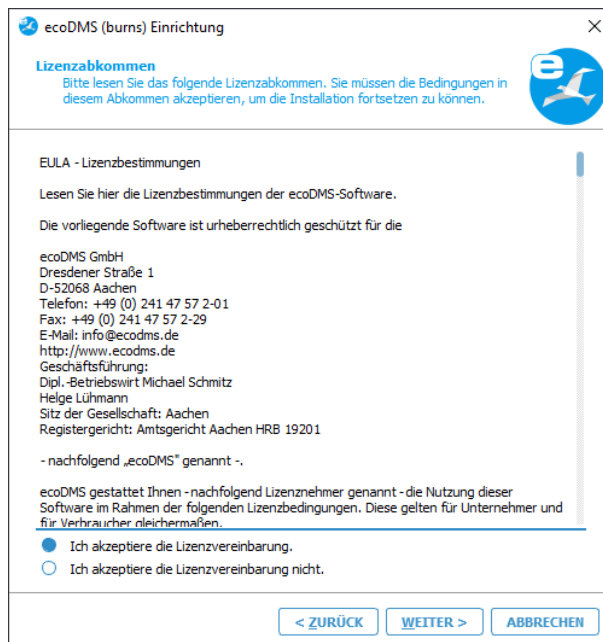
ecoDMS (burns) Einrichtung

Lizenzabkommen
Bitte lesen Sie das folgende Lizenzabkommen. Sie müssen die Bedingungen in diesem Abkommen akzeptieren, um die Installation fortsetzen zu können.

EULA - Lizenzbestimmungen

Lesen Sie hier die Lizenzbestimmungen der ecoDMS-Software.

Die vorliegende Software ist urheberrechtlich geschützt für die

ecoDMS GmbH
Dresdener Straße 1
D-52068 Aachen
Telefon: +49 (0) 241 47 57 2-01
Fax: +49 (0) 241 47 57 2-29
E-Mail: info@ecodms.de
http://www.ecodms.de
Geschäftsführung:
Dipl.-Betriebswirt Michael Schmitz
Helge Lühmann
Sitz der Gesellschaft: Aachen
Registergericht: Amtsgericht Aachen HRB 19201

- nachfolgend „ecoDMS" genannt -.

ecoDMS gestattet Ihnen - nachfolgend Lizenznehmer genannt - die Nutzung dieser Software im Rahmen der folgenden Lizenzbedingungen. Diese gelten für Unternehmer und für Verbraucher gleichermaßen.

Ich akzeptiere die Lizenzvereinbarung.
Ich akzeptiere die Lizenzvereinbarung nicht.

< ZURÜCK
WEITER >
ABBRECHEN